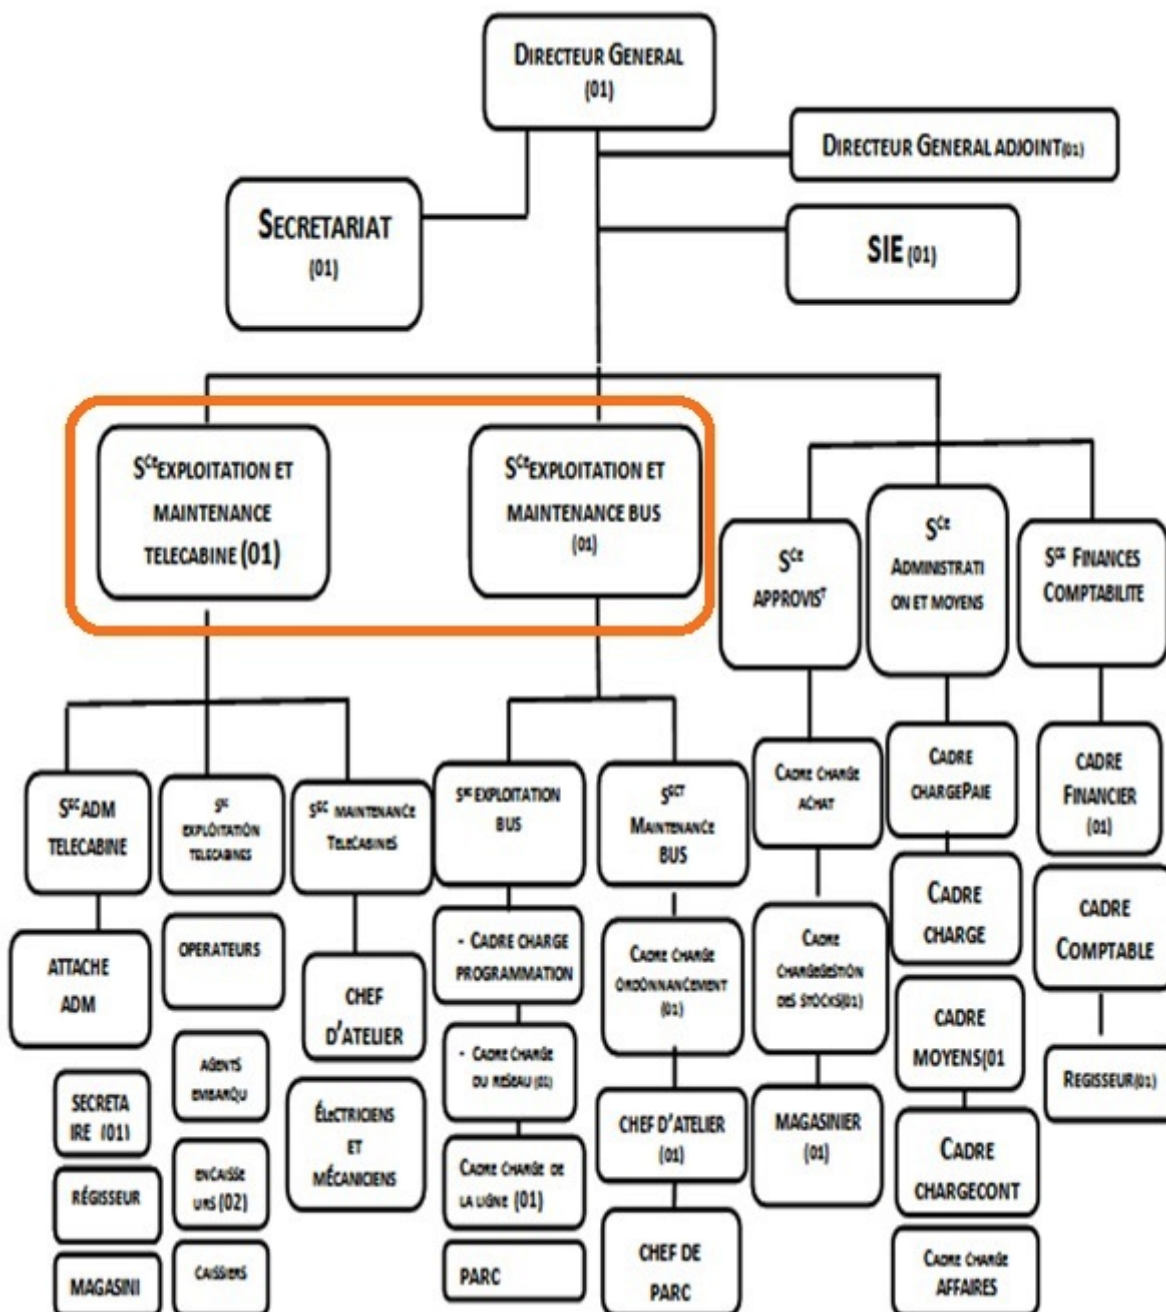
DIRECTEUR GENERAL (01)

DIRECTEUR GENERAL ADJOINT(01)

SECRETARIAT (01)

SIE (01)

S$^{CE}$EXPLOITATION ET MAINTENANCE TELECABINE (01)

S$^{CE}$EXPLOITATION ET MAINTENANCE BUS (01)

S$^{CE}$ APPROVIS$^{T}$

S$^{CE}$ ADMINISTRATI ON ET MOYENS

S$^{CE}$ FINANCES COMPTABILITE

S$^{C}$ADM TELECABINE

ATTACHE ADM

SECRETA IRE (01)

RÉGISSEUR

MAGASINI

S$^{C}$ EXPLOITATION TELECABINES

OPERATEURS

AGENTS EMBARQU

ENCAISSE URS (02)

CAISSIERS

S$^{EC}$ MAINTENANCE TELECABINES

CHEF D'ATELIER

ÉLECTRICIENS ET MÉCANICIENS

S$^{EC}$ EXPLOITATION BUS

- CADRE CHARGE PROGRAMMATION

- CADRE CHARGE DU RÉSEAU (01)

CADRE CHARGE DE LA LIGNE (01)

PARC

S$^{ECT}$ MAINTENANCE BUS

CADRE CHARGE ORDONNANCEMENT (01)

CHEF D'ATELIER (01)

CHEF DE PARC

CADRE CHARGE ACHAT

CADRE CHARGEGESTION DES STOCKS(01)

MAGASINIER (01)

CADRE CHARGEPAIE

CADRE CHARGE

CADRE MOYENS(01

CADRE CHARGECONT

CADRE CHARGE AFFAIRES

CADRE FINANCIER (01)

CADRE COMPTABLE

REGISSEUR(01)